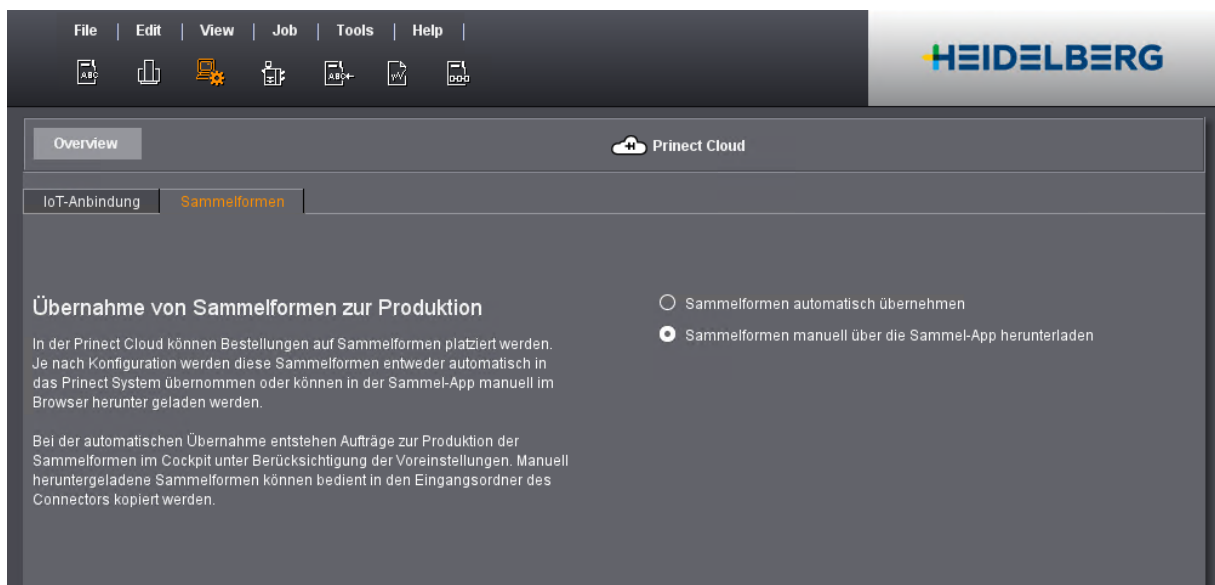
File | Edit | View | Job | Tools | Help |

HEIDELBERG

Overview

Prinect Cloud

IoT-Anbindung

Sammelformen

Übernahme von Sammelformen zur Produktion

In der Prinect Cloud können Bestellungen auf Sammelformen platziert werden. Je nach Konfiguration werden diese Sammelformen entweder automatisch in das Prinect System übernommen oder können in der Sammel-App manuell im Browser herunter geladen werden.

Bei der automatischen Übernahme entstehen Aufträge zur Produktion der Sammelformen im Cockpit unter Berücksichtigung der Voreinstellungen. Manuell heruntergeladene Sammelformen können bedient in den Eingangsordner des Connectors kopiert werden.

Sammelformen automatisch übernehmen

Sammelformen manuell über die Sammel-App herunterladen